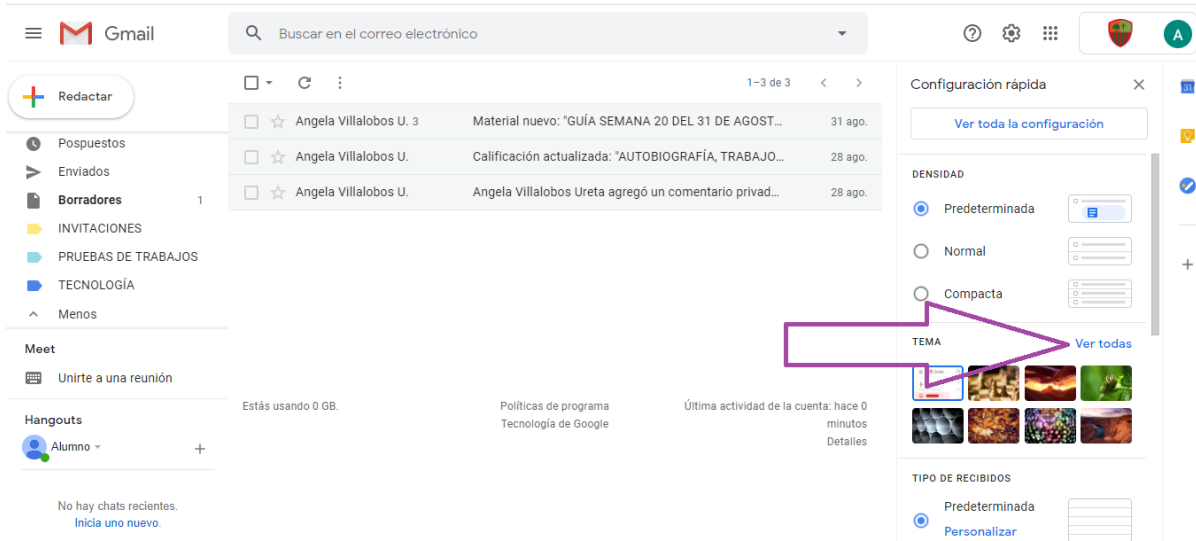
Gmail

Buscar en el correo electrónico

A

Redactar

Pospuestos
Enviados
Borradores 1
INVITACIONES
PRUEBAS DE TRABAJOS
TECNOLOGÍA
Menos

Meet
Unirte a una reunión

Hangouts
Alumno

No hay chats recientes.
Inicia uno nuevo.

1–3 de 3

| | | |
|---|---|---|
| Angela Villalobos U. 3 | Material nuevo: "GUÍA SEMANA 20 DEL 31 DE AGOST... | 31 ago. |
| Angela Villalobos U. | Calificación actualizada: "AUTOBIOGRAFÍA, TRABAJO... | 28 ago. |
| Angela Villalobos U. | Angela Villalobos Ureta agregó un comentario privad... | 28 ago. |

Estás usando 0 GB.

Políticas de programa
Tecnología de Google

Última actividad de la cuenta: hace 0 minutos
Detalles

Configuración rápida

Ver toda la configuración

DENSIDAD
Predeterminada
Normal
Compacta

TEMA
Ver todas

TIPO DE RECIBIDOS
Predeterminada
Personalizar